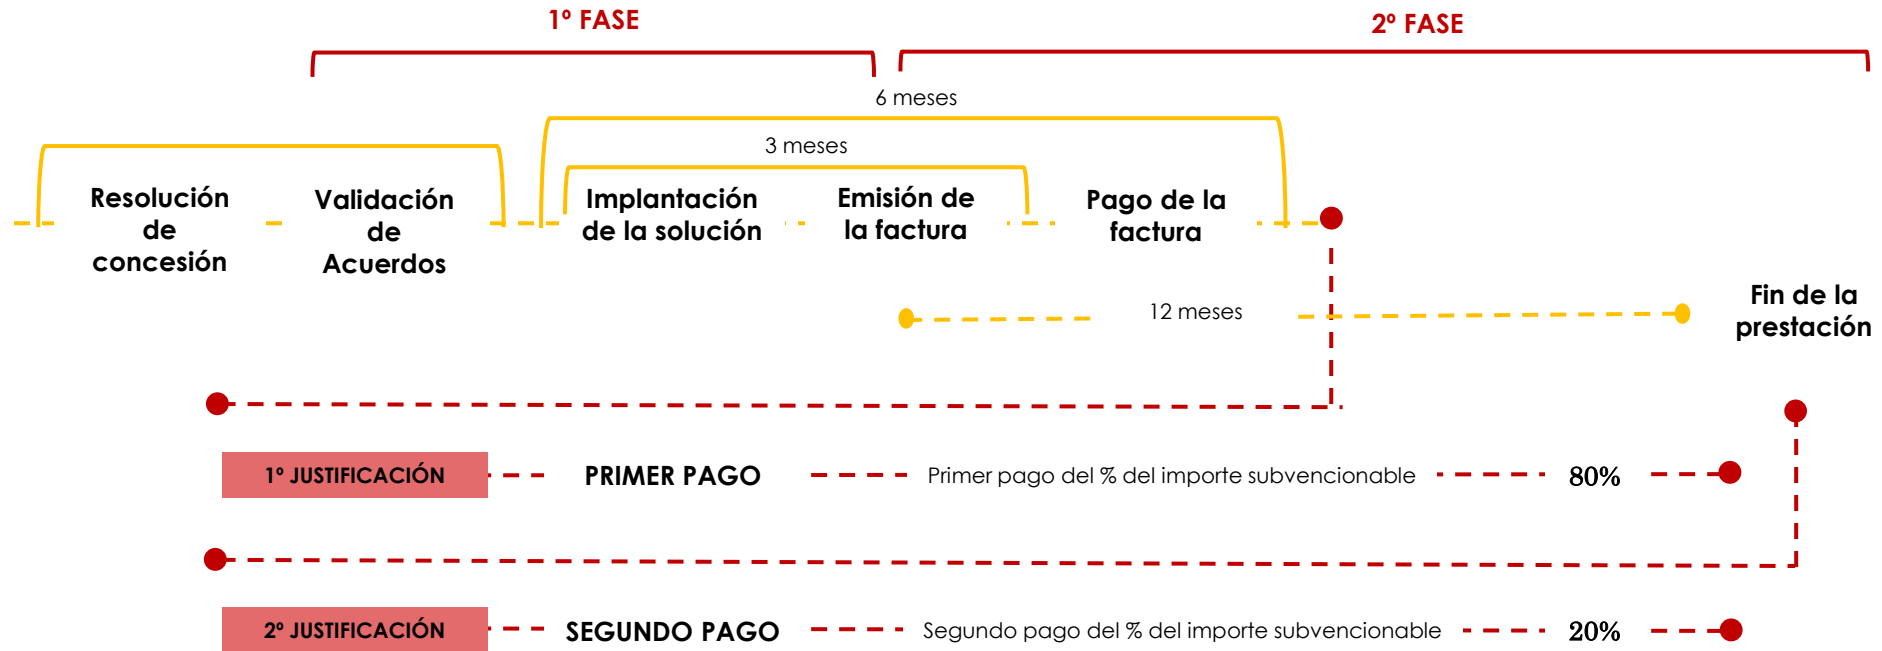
1º FASE

2º FASE

6 meses

3 meses

Resolución de concesión

Validación de Acuerdos

Implantación de la solución

Emisión de la factura

Pago de la factura

12 meses

Fin de la prestación

1º JUSTIFICACIÓN

PRIMER PAGO

Primer pago del % del importe subvencionable

80%

2º JUSTIFICACIÓN

SEGUNDO PAGO

Segundo pago del % del importe subvencionable

20%